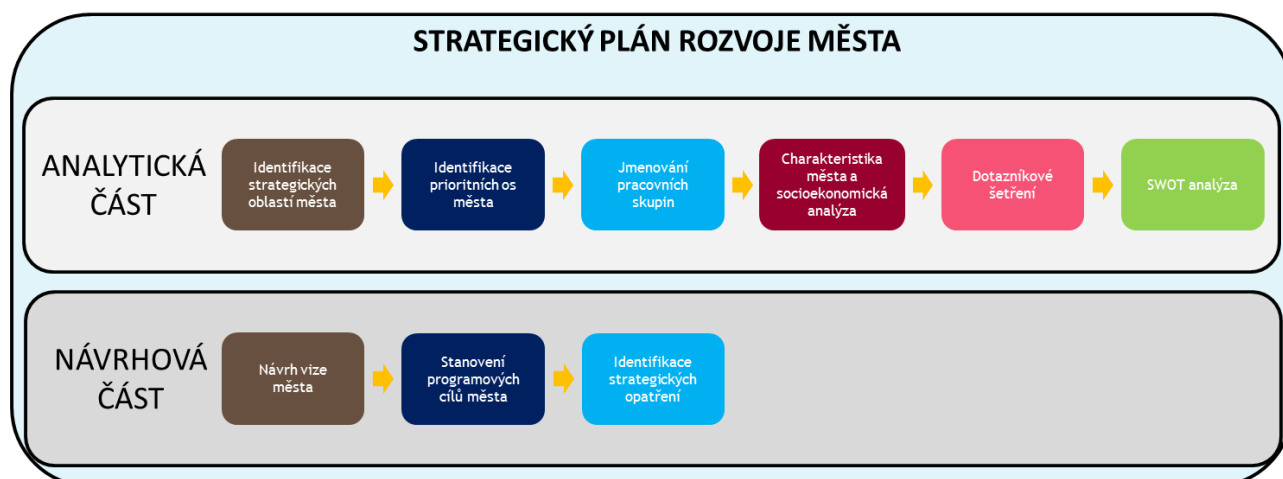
STRATEGICKÝ PLÁN ROZVOJE MĚSTA

ANALYTICKÁ ČÁST

Identifikace strategických oblastí města

Identifikace prioritních os města

Jmenování pracovních skupin

Charakteristika města a socioekonomická analýza

Dotazníkové šetření

SWOT analýza

NÁVRHOVÁ ČÁST

Návrh vize města

Stanovení programových cílů města

Identifikace strategických opatření